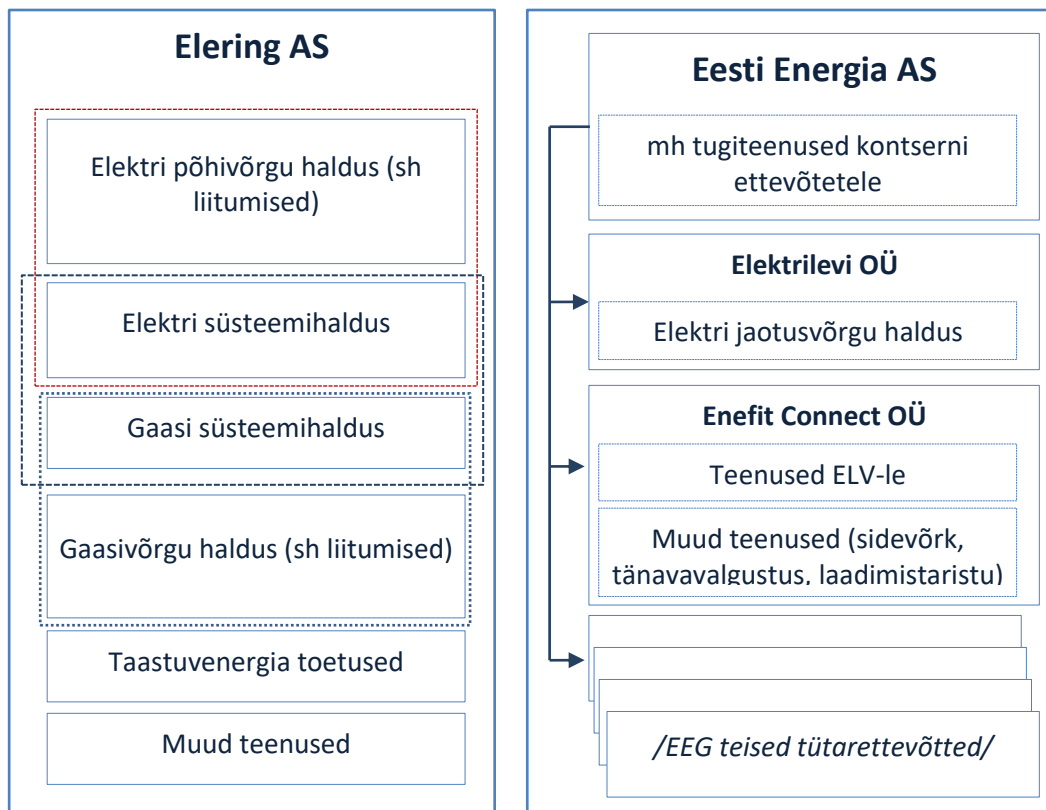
Elering AS

Elektri põhivõrgu haldus (sh liitumised)

Elektri süsteemihaldus

Gaasi süsteemihaldus

Gaasivõrgu haldus (sh liitumised)

Taastuvenergia toetused

Muud teenused

Eesti Energia AS

mh tugiteenused kontserni ettevõtetele

Elektrilevi OÜ

Elektri jaotusvõrgu haldus

Enefit Connect OÜ

Teenused ELV-le

Muud teenused (sidevõrk, tänavavalgustus, laadimistaristu)

/EEG teised tütarettevõtted/